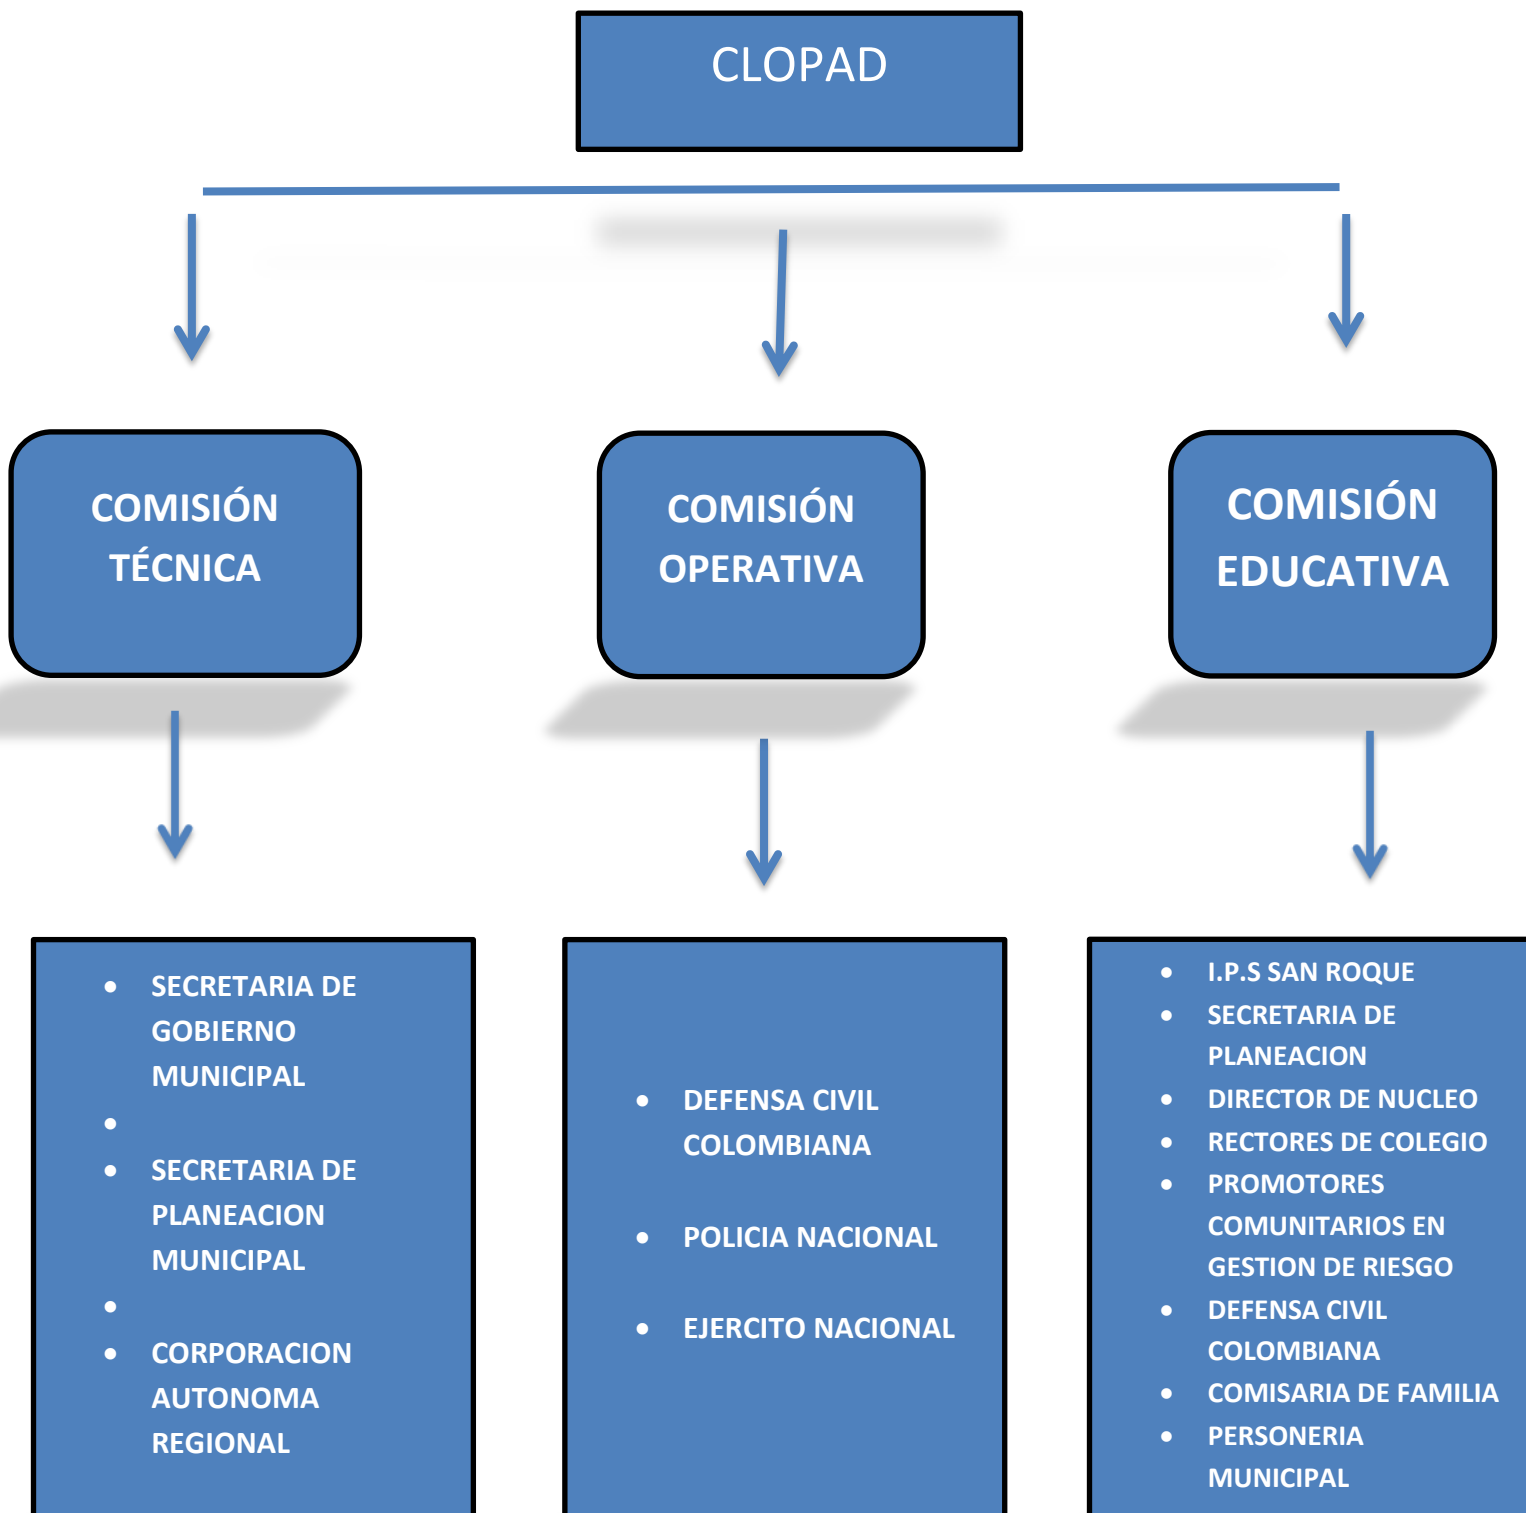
CLOPAD

COMISIÓN TÉCNICA

COMISIÓN OPERATIVA

COMISIÓN EDUCATIVA

- SECRETARIA DE GOBIERNO MUNICIPAL
- 
- SECRETARIA DE PLANEACION MUNICIPAL
- 
- CORPORACION AUTONOMA REGIONAL

- DEFENSA CIVIL COLOMBIANA
- POLICIA NACIONAL
- EJERCITO NACIONAL

- I.P.S SAN ROQUE
- SECRETARIA DE PLANEACION
- DIRECTOR DE NUCLEO
- RECTORES DE COLEGIO
- PROMOTORES COMUNITARIOS EN GESTION DE RIESGO
- DEFENSA CIVIL COLOMBIANA
- COMISARIA DE FAMILIA
- PERSONERIA MUNICIPAL